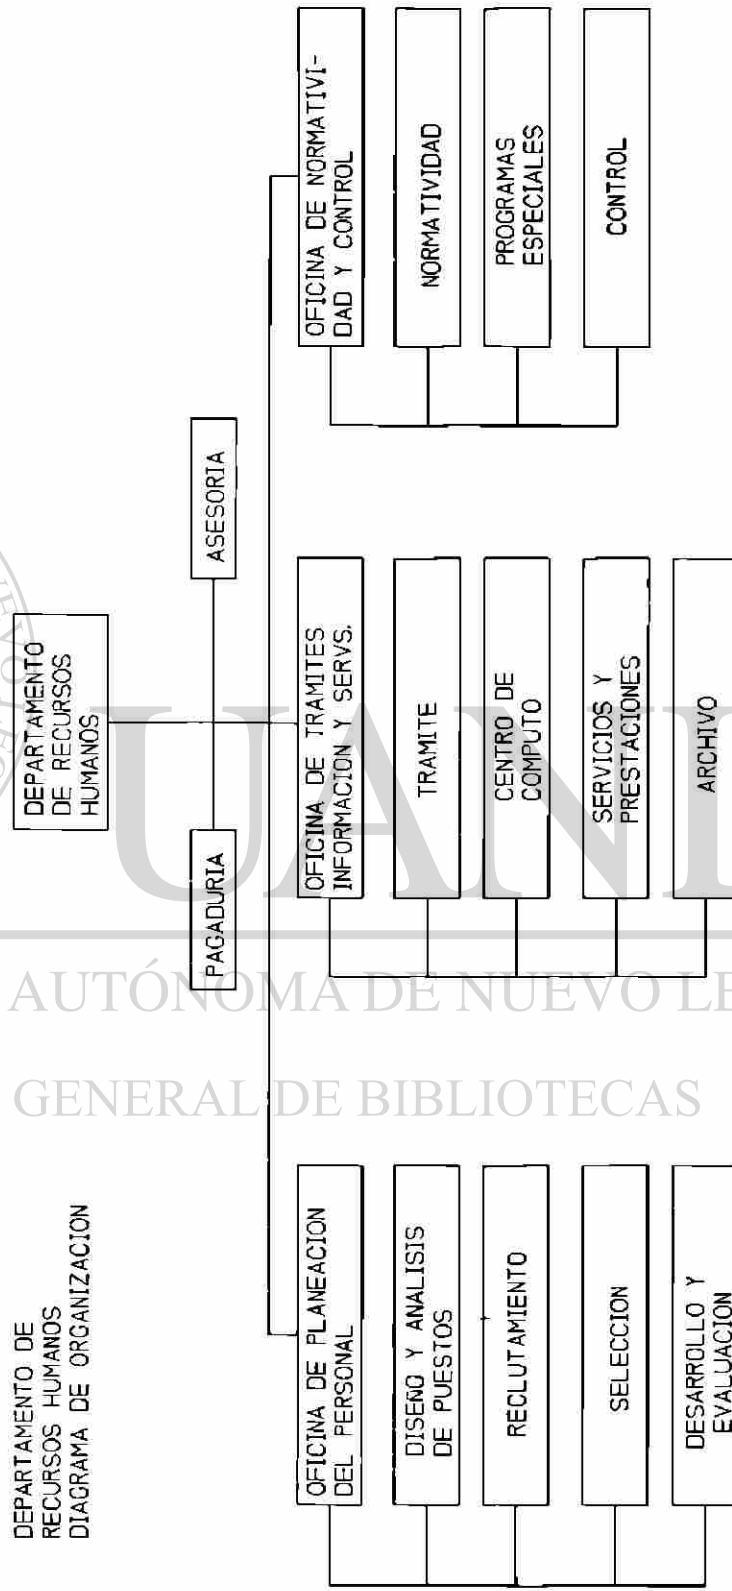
DEPARTAMENTO DE RECURSOS HUMANOS DIAGRAMA DE ORGANIZACION

DEPARTAMENTO DE RECURSOS HUMANOS

PAGADURIA

ASESORIA

OFICINA DE PLANEACION DEL PERSONAL

DISEÑO Y ANALISIS DE PUESTOS

RECLUTAMIENTO

SELECCION

DESARROLLO Y EVALUACION

OFICINA DE TRAMITES INFORMACION Y SERVS.

TRAMITE

CENTRO DE COMPUTO

SERVICIOS Y PRESTACIONES

ARCHIVO

OFICINA DE NORMATIVIDAD Y CONTROL

NORMATIVIDAD

PROGRAMAS ESPECIALES

CONTROL

UANL

AUTÓNOMA DE NUEVO LE

GENERAL DE BIBLIOTECAS